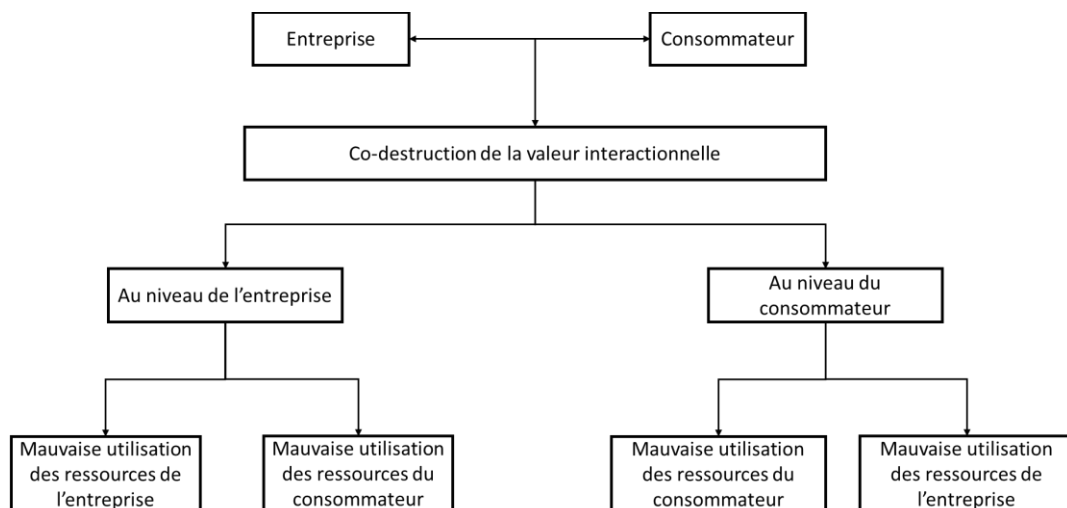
Entreprise

Consommateur

Co-destruction de la valeur interactionnelle

Au niveau de l'entreprise

Au niveau du consommateur

Mauvaise utilisation des ressources de l'entreprise

Mauvaise utilisation des ressources du consommateur

Mauvaise utilisation des ressources du consommateur

Mauvaise utilisation des ressources de l'entreprise